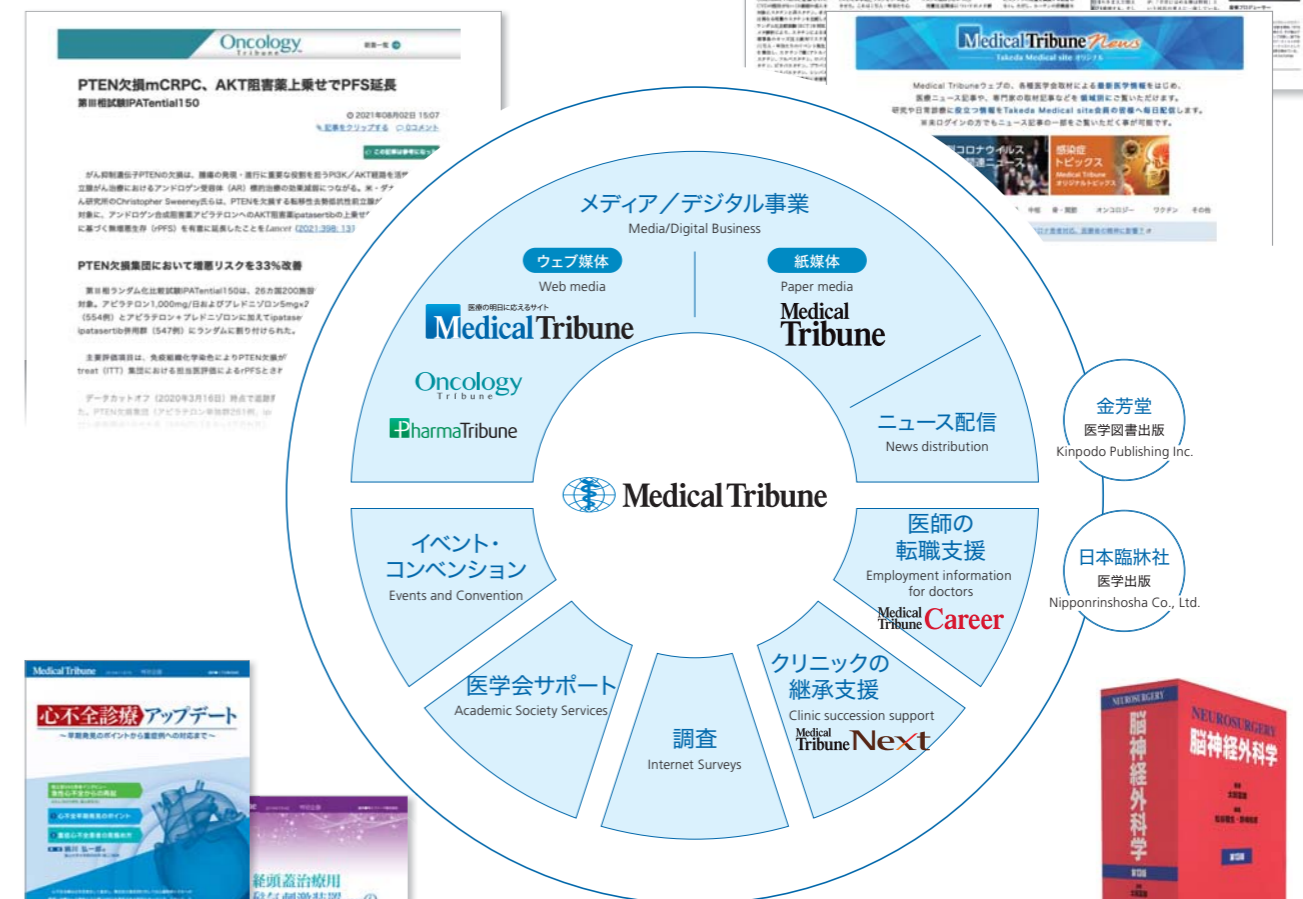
Oncology Tribune

PTEN欠損mCRPC、AKT阻害薬上乗せでPFS延長
第III相試験IPATential150

© 2021年08月02日 15:07

がん抑制遺伝子PTENの欠損は、腫瘍の発現・進行に重要な役割を担うPI3K／AKT経路を活性化し、前立腺がん治療におけるアンドロゲン受容体（AR）標的治療の効果減弱につながる。米・ダナファーバーがん研究所のChristopher Sweeney氏らは、PTENを欠損する転移性去勢抵抗性前立腺がん（mCRPC）患者を対象に、アンドロゲン合成阻害薬アビラテロンへのAKT阻害薬ipatasertibの上乗せ効果を検討。PTEN欠損に基づく無増悪生存（rPFS）を有意に延長したことをLancet（2021; 398: 13）

PTEN欠損集団において増悪リスクを33%改善

第III相ランダム化比較試験IPATential150は、26カ国200施設で実施。アビラテロン1,000mg/日およびプレドニゾロン5mg×2（554例）とアビラテロン＋プレドニゾロンに加えてipatasertib併用群（547例）にランダムに割り付けられた。

主要評価項目は、免疫組織化学染色によりPTEN欠損が treat（ITT）集団における担当医評価によるrPFSとされ

データカットオフ（2020年3月16日）時点で追跡 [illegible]

Medical Tribune News
Takeda Medical site オリジナル

Medical Tribuneウェブの、各種医学会取材による最新医学情報をはじめ、医療ニュース記事や、専門家の取材記事なども領域別にご覧いただけます。研究や日常診療に役立つ情報をTakeda Medical site会員の皆様へ毎日配信します。
※未ログインの方でもニュース記事の一部をご覧いただく事が可能です。

新型コロナウイルス関連ニュース
感染症トピックス Medical Tribune オリジナルトピックス

オンコロジー ワクチン その他

メディア／デジタル事業
Media/Digital Business

ウェブ媒体
Web media

紙媒体
Paper media

医療の明日に応えるサイト Medical Tribune

Medical Tribune

Oncology Tribune

PharmaTribune

ニュース配信
News distribution

Medical Tribune

イベント・コンベンション
Events and Convention

医師の転職支援
Employment information for doctors
Medical Tribune Career

医学会サポート
Academic Society Services

調査
Internet Surveys

クリニックの継承支援
Clinic succession support
Medical Tribune Next

金芳堂
医学図書出版
Kinpodo Publishing Inc.

日本臨牀社
医学出版
Nipponrinshosha Co., Ltd.

Medical Tribune

心不全診療アップデート
〜早期発見のポイントから重症例への対応まで〜

経頭蓋治療用

NEUROSURGERY
脳神経外科学